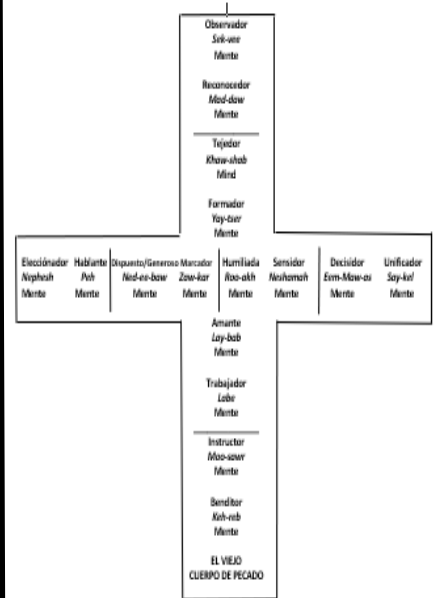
Observador
Sek-vee
Mente

Reconocedor
Mad-daw
Mente

Tejedor
Khaw-shab
Mind

Formador
Yay-tser
Mente

Eleccionador
Nephesh
Mente

Hablante
Peh
Mente

Dispuesto/Generoso
Ned-ee-baw
Mente

Marcador
Zaw-kar
Mente

Humillada
Rao-akh
Mente

Sensidor
Neshamah
Mente

Decisidor
Eem-Maw-os
Mente

Unificador
Say-kel
Mente

Amante
Lay-bab
Mente

Trabajador
Labe
Mente

Instructor
Moo-sawr
Mente

Benditor
Keh-reb
Mente

EL VIEJO
CUERPO DE PECADO